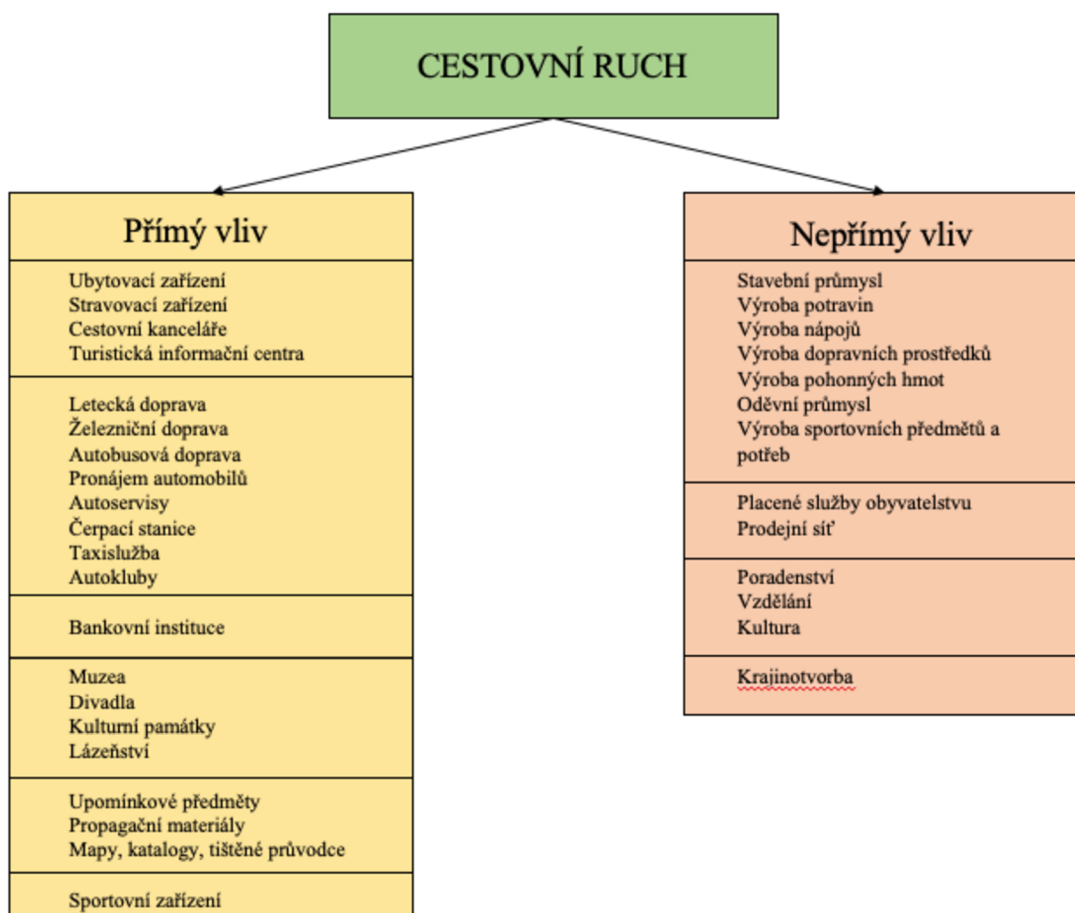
CESTOVNÍ RUCH

Přímý vliv

Ubytovací zařízení
Stravovací zařízení
Cestovní kanceláře
Turistická informační centra

Letecká doprava
Železniční doprava
Autobusová doprava
Pronájem automobilů
Autoservisy
Čerpací stanice
Taxislužba
Autokluby

Bankovní instituce

Muzea
Divadla
Kulturní památky
Lázeňství

Upomínkové předměty
Propagační materiály
Mapy, katalogy, tištěné průvodce

Sportovní zařízení

Nepřímý vliv

Stavební průmysl
Výroba potravin
Výroba nápojů
Výroba dopravních prostředků
Výroba pohonných hmot
Oděvní průmysl
Výroba sportovních předmětů a potřeb

Placené služby obyvatelstvu
Prodejní síť

Poradenství
Vzdělání
Kultura

Krajinotvorba